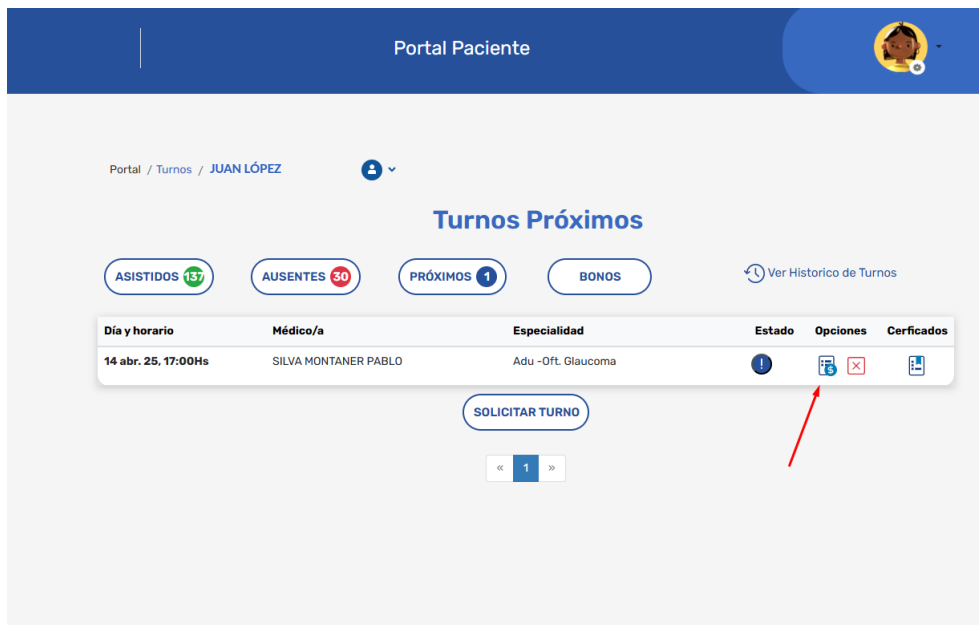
Portal Paciente

Portal / Turnos / JUAN LÓPEZ

Turnos Próximos

ASISTIDOS 137 AUSENTES 30 PRÓXIMOS 1 BONOS

Ver Historico de Turnos

| Día y horario | Médico/a | Especialidad | Estado | Opciones | Cerficados |
|---|---|---|---|---|---|
| 14 abr. 25, 17:00Hs | SILVA MONTANER PABLO | Adu -Oft. Glaucoma | ! | $ × | |

SOLICITAR TURNO

« 1 »